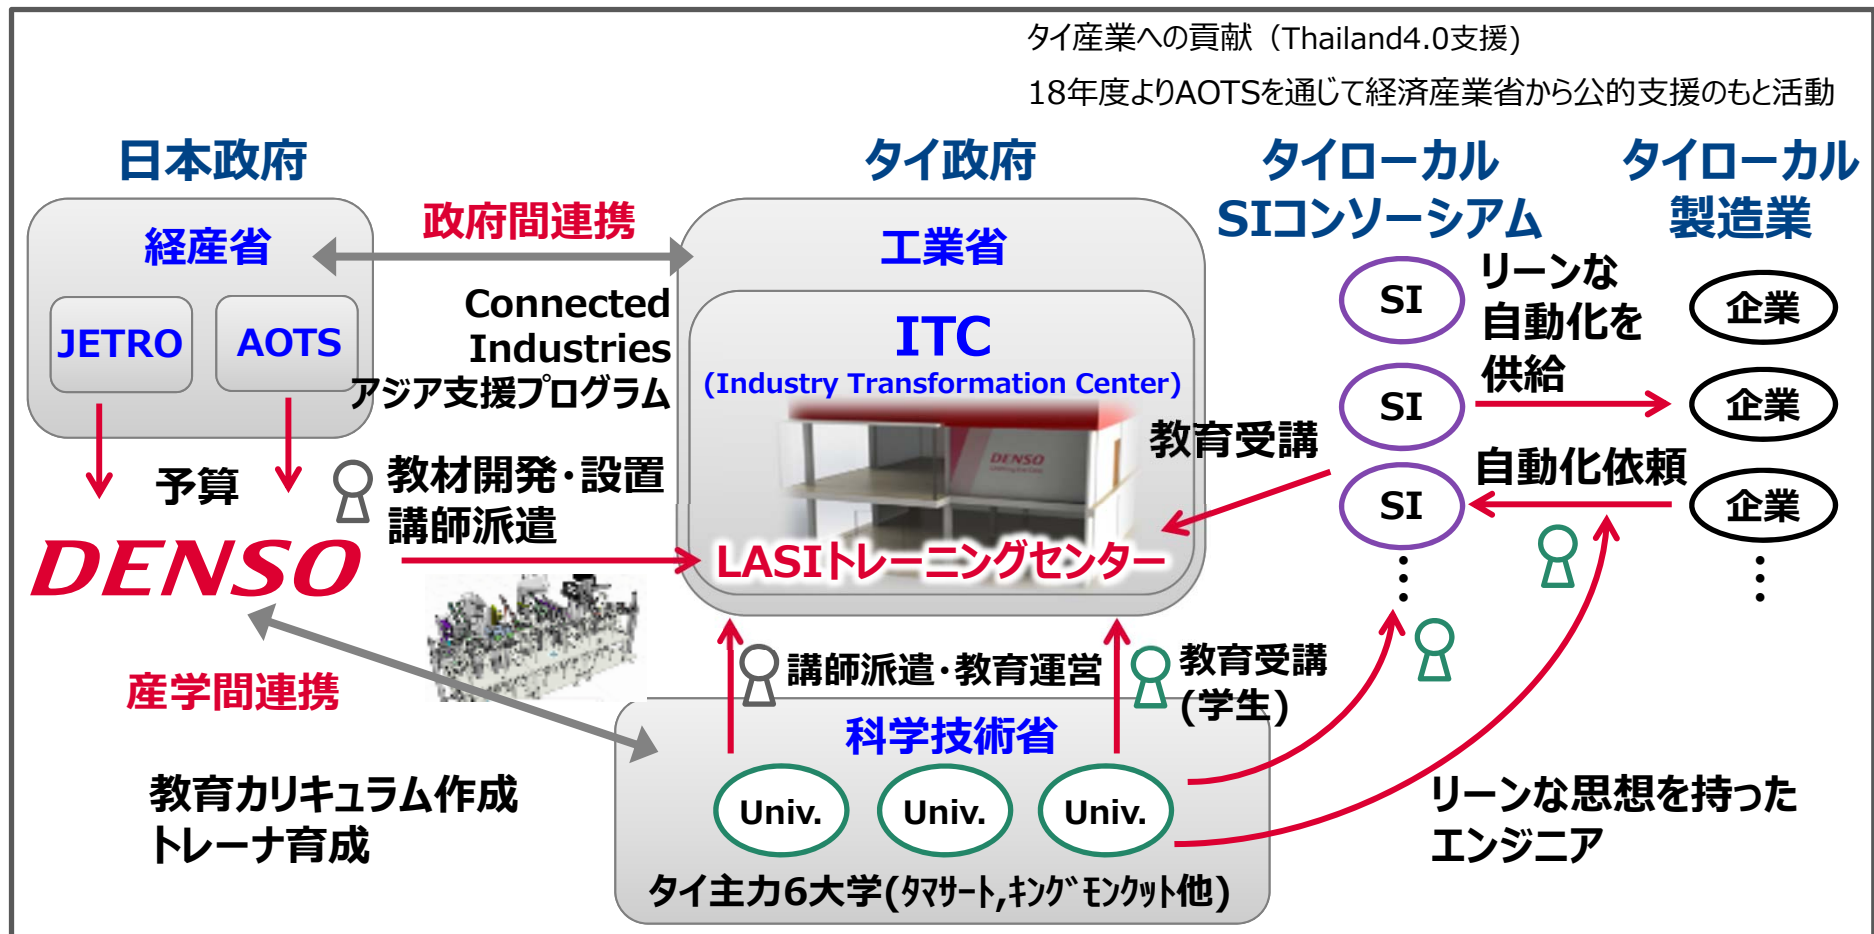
タイ産業への貢献（Thailand4.0支援）

18年度よりAOTSを通じて経済産業省から公的支援のもと活動

日本政府

タイ政府

タイローカル SIコンソーシアム

タイローカル 製造業

経産省

JETRO

AOTS

政府間連携

Connected Industries アジア支援プログラム

工業省

ITC

(Industry Transformation Center)

DENSO

LASIトレーニングセンター

予算

教材開発・設置 講師派遣

DENSO

教育受講

SI

SI

SI

リーンな 自動化を 供給

自動化依頼

企業

企業

企業

産学間連携

講師派遣・教育運営

教育受講 (学生)

科学技術省

Univ.

Univ.

Univ.

タイ主力6大学(ﾀﾏｻｰﾄ,ｷﾝｸﾞﾓﾝｸｯﾄ他)

教育カリキュラム作成 トレーナ育成

リーンな思想を持った エンジニア